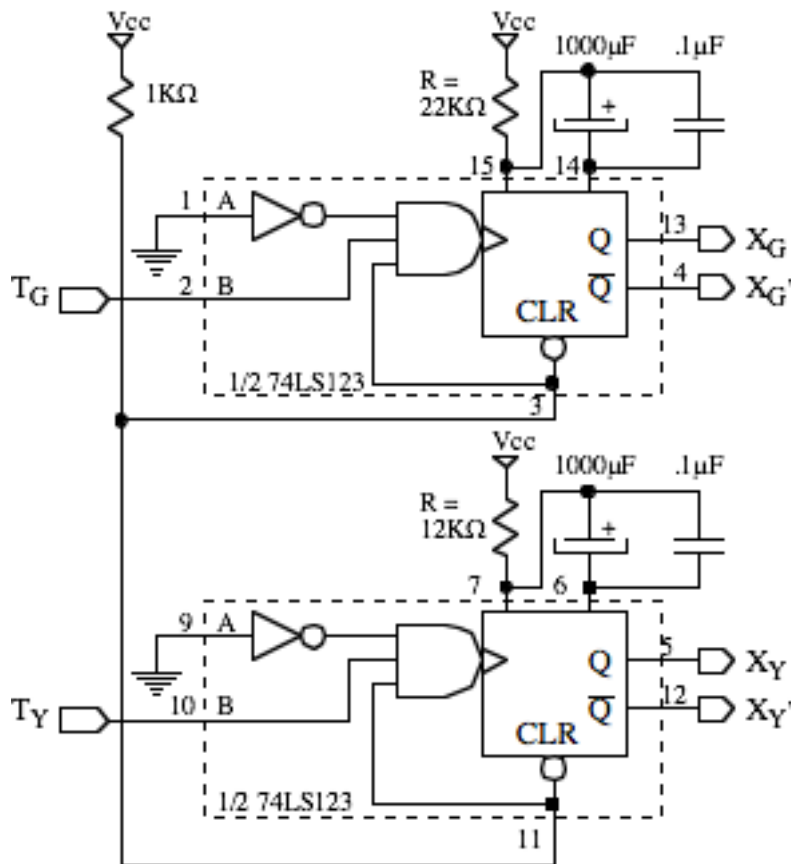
Vcc

1KΩ

Vcc

R = 22KΩ

1000μF

.1μF

+

15

14

1

A

2

B

$T_G$

Q

$\overline{Q}$

13

4

$X_G$

$X_G'$

CLR

1/2 74LS123

3

Vcc

R = 12KΩ

1000μF

.1μF

+

7

6

9

A

10

B

$T_Y$

Q

$\overline{Q}$

5

12

$X_Y$

$X_Y'$

CLR

1/2 74LS123

11